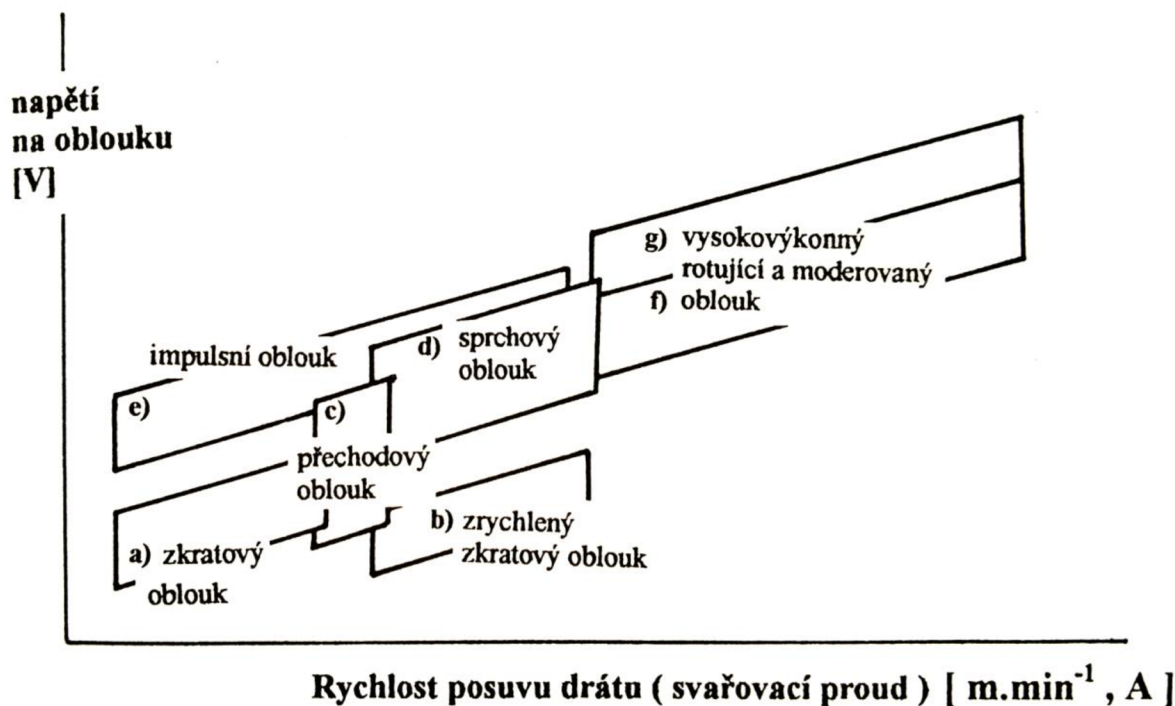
napětí
na oblouku
[V]

g) vysokovýkonný
rotující a moderovaný
f) oblouk

impulsní oblouk

d) sprchový
oblouk

e)

c)

přechodový
oblouk

b) zrychlený
zkratový oblouk

a) zkratový
oblouk

Rychlost posuvu drátu ( svařovací proud ) [ $m.min^{-1}$ , A ]